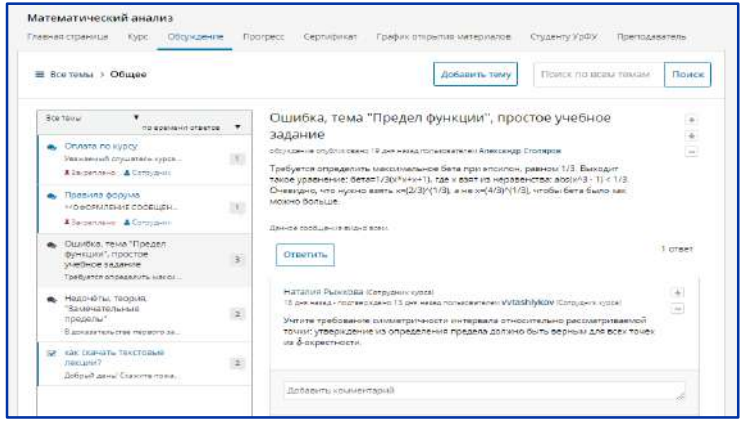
Математический анализ

Главная страница Курс Обсуждение Прогресс Сертификат График открытия материалов Студенту УрФУ Преподаватель

≡ Все темы > Общее

Добавить тему

Поиск по всем темам

Поиск

Все темы ▾
по времени ответов ▾

Оплата по курсу
Уважаемый слушатель курса...
Закреплено Сотрудник
1

Правила форума
Модерирование сообщен...
Закреплено Сотрудник
1

Ошибка, тема "Предел функции", простое учебное задание
Требуется определить максимальное...
3

Недочёты, теория, "Замечательные пределы"
В доказательстве первого за...
2

Как скачать текстовые лекции?
Добрый день! Скажите пожа...
2

Ошибка, тема "Предел функции", простое учебное задание

обсуждение опубликовано 19 дня назад пользователем Александр Столяров

Требуется определить максимальное бета при эпсилон, равном 1/3. Выходит такое уравнение: бета=1/3(x^2+x+1), где x взят из неравенства: abs(x^3 - 1) < 1/3. Очевидно, что нужно взять x=(2/3)^(1/3), а не x=(4/3)^(1/3), чтобы бета было как можно больше.

Данное сообщение видно всем.

Ответить

1 ответ

Наталия Рыжкова (Сотрудник курса)
18 дня назад - подтверждено 13 дня назад пользователем vvtashlykov (Сотрудник курса)

Учтите требование симметричности интервала относительно рассматриваемой точки: утверждение из определения предела должно быть верным для всех точек из δ-окрестности.

Добавить комментарий